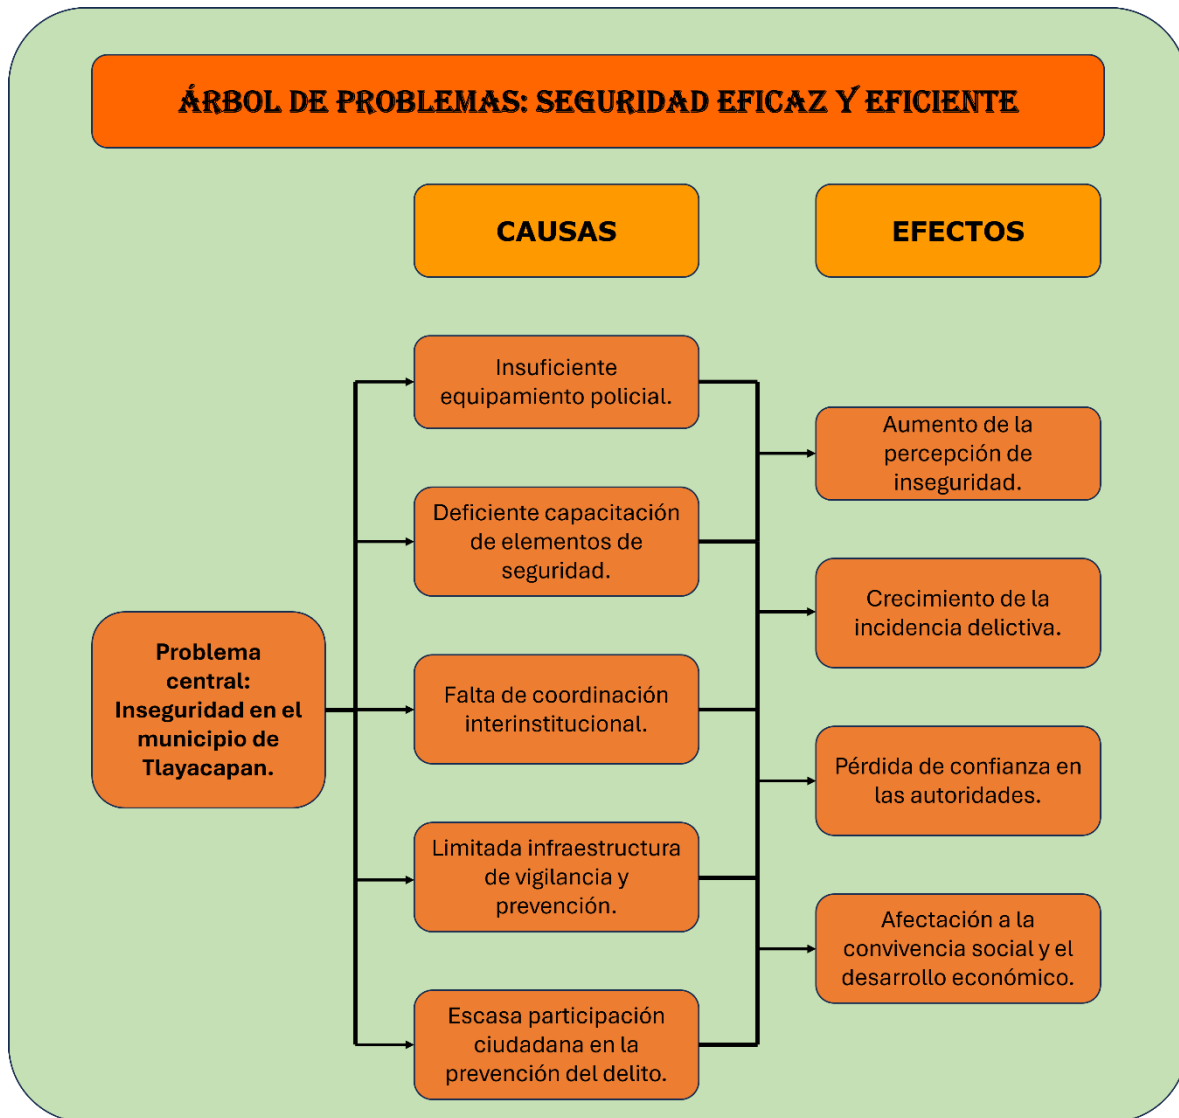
ÁRBOL DE PROBLEMAS: SEGURIDAD EFICAZ Y EFICIENTE

CAUSAS

EFECTOS

Problema central: Inseguridad en el municipio de Tlayacapan.

Insuficiente equipamiento policial.

Deficiente capacitación de elementos de seguridad.

Falta de coordinación interinstitucional.

Limitada infraestructura de vigilancia y prevención.

Escasa participación ciudadana en la prevención del delito.

Aumento de la percepción de inseguridad.

Crecimiento de la incidencia delictiva.

Pérdida de confianza en las autoridades.

Afectación a la convivencia social y el desarrollo económico.